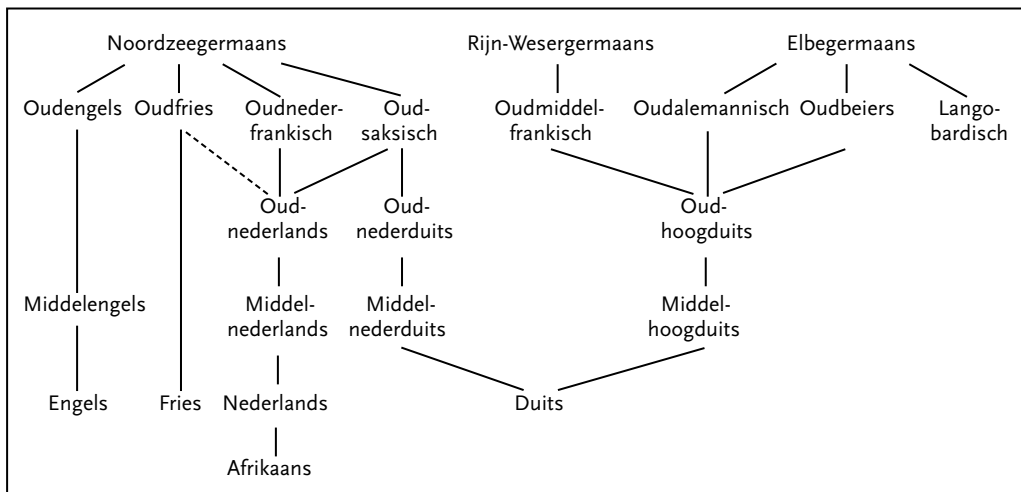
Noordzeegermaans

Rijn-Wesergermaans

Elbegermaans

Oudengels

Oudfries

Oudnederfrankisch

Oudsaksisch

Oudmiddelfrankisch

Oudalemannisch

Oudbeiers

Langobardisch

Oudnederlands

Oudnederduits

Oudhoogduits

Middelengels

Middelnederlands

Middelnederduits

Middelhoogduits

Engels

Fries

Nederlands

Duits

Afrikaans